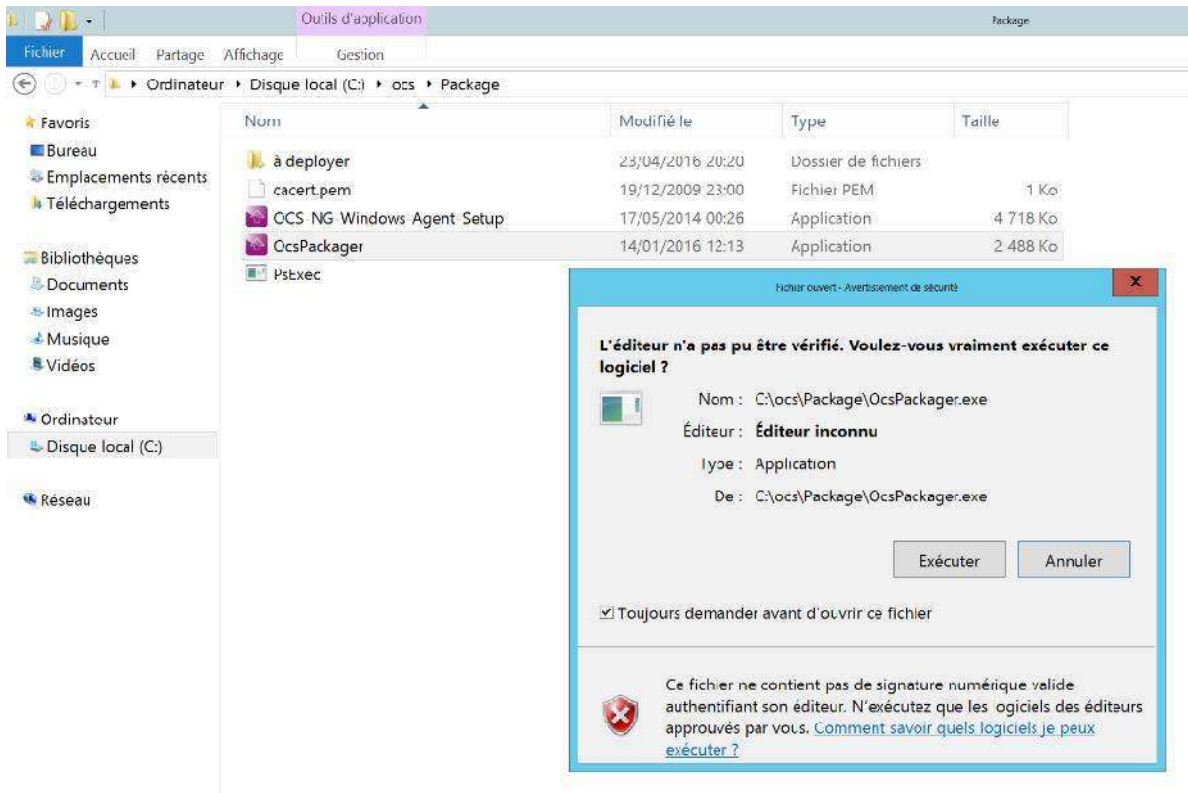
Outils d'application

Package

Fichier Accueil Partage Affichage Gestion

Ordinateur ▸ Disque local (C:) ▸ ocs ▸ Package

Favoris
Bureau
Emplacements récents
Téléchargements

Bibliothèques
Documents
Images
Musique
Vidéos

Ordinateur
Disque local (C:)

Réseau

| Nom | Modifié le | Type | Taille |
|---|---|---|---|
| à deployer | 23/04/2016 20:20 | Dossier de fichiers | |
| cacert.pem | 19/12/2009 23:00 | Fichier PEM | 1 Ko |
| OCS NG Windows Agent Setup | 17/05/2014 00:26 | Application | 4 718 Ko |
| OcsPackager | 14/01/2016 12:13 | Application | 2 488 Ko |
| PsExec | | | |

Fichier ouvert - Avertissement de sécurité

x

L'éditeur n'a pas pu être vérifié. Voulez-vous vraiment exécuter ce logiciel ?

Nom : C:\ocs\Package\OcsPackager.exe
Éditeur : Éditeur inconnu
Type : Application
De : C:\ocs\Package\OcsPackager.exe

Exécuter Annuler

Toujours demander avant d'ouvrir ce fichier

Ce fichier ne contient pas de signature numérique valide authentifiant son éditeur. N'exécutez que les logiciels des éditeurs approuvés par vous. Comment savoir quels logiciels je peux exécuter ?